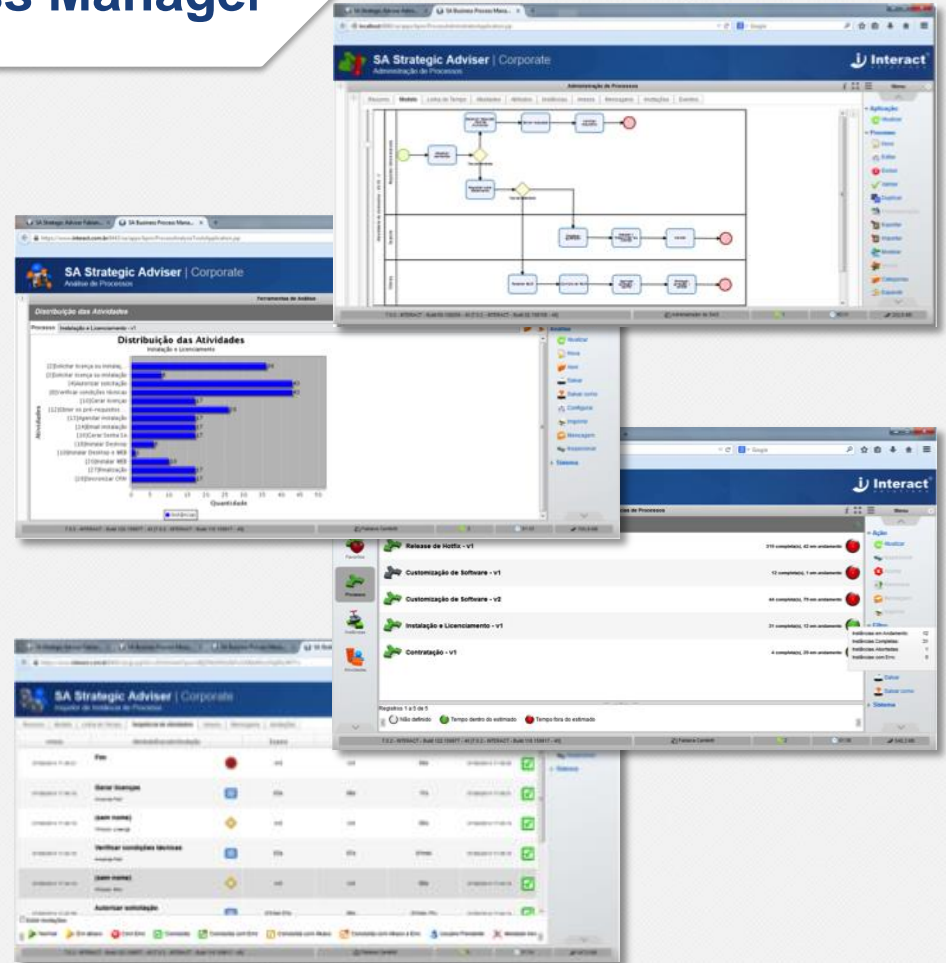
ss Manager

SA Strategic Adviser | Corporate
Administração de Processos
Interact
Administração de Processos
Resumo | Modelo | Linha de Tempo | Atividades | Atributos | Instâncias | Anexos | Mensagens | Instruções | Eventos
Aplicação
Visualizar
Processo
Novo
Editar
Excluir
Validar
Duplicar
Exportar
Importar
Modelar
Categorias
Expandir

SA Strategic Adviser | Corporate
Análise de Processos
Ferramentas de Análise
Distribuição das Atividades
Processo | Instalação e Licenciamento - v1
Distribuição das Atividades
Instalação e Licenciamento
Atividades
Quantidade
Análise
Visualizar
Nova
Abrir
Salvar
Salvar como
Configurar
Imprimir
Mensagem
Personalizar
Sistema

Interact
Processos
Release de Hotfix - v1
Customização de Software - v1
Customização de Software - v2
Instalação e Licenciamento - v1
Contratação - v1
Registros 1 a 5 de 5
Não definido
Tempo dentro do estimado
Tempo fora do estimado
Ação
Visualizar
Filtro
Salvar
Salvar como
Sistema

SA Strategic Adviser | Corporate
Fim
Gerar licenças
(sem nome)
Verificar condições técnicas
(sem nome)
Autorizar solicitação
Sistema